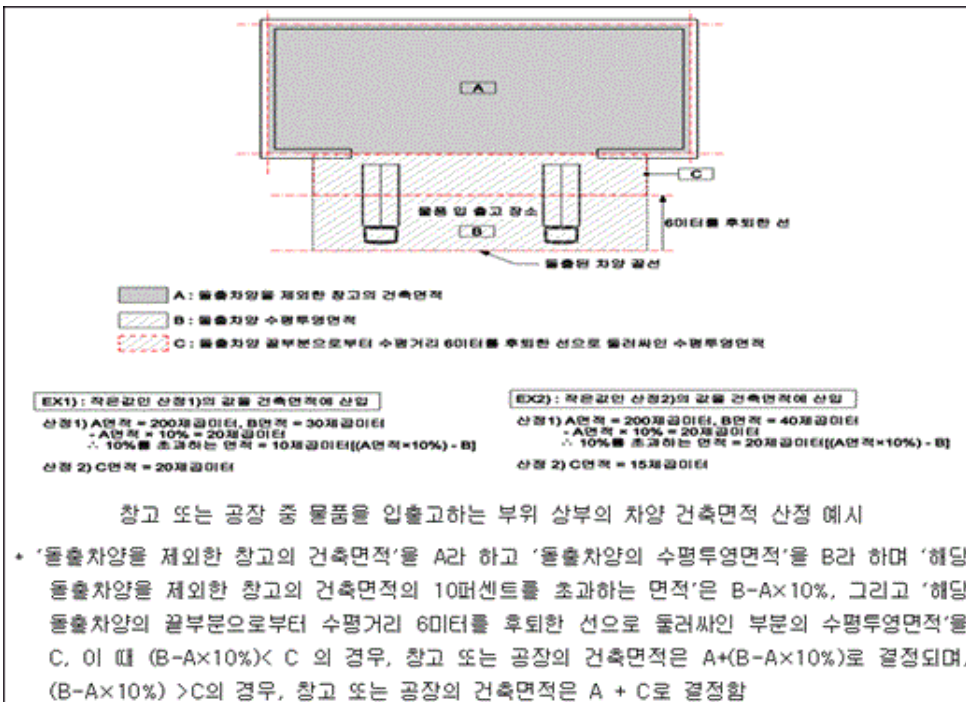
A

C

물품 입출고 장소

B

6미터를 후퇴한 선

돌출된 차양 끝선

A : 돌출차양을 제외한 창고의 건축면적

B : 돌출차양 수평투영면적

C : 돌출차양 끝부분으로부터 수평거리 6미터를 후퇴한 선으로 둘러싸인 수평투영면적

EX1) : 작은값인 산정1)의 값을 건축면적에 산입

산정1) A면적 = 200제곱미터, B면적 = 30제곱미터
- A면적 × 10% = 20제곱미터
∴ 10%를 초과하는 면적 = 10제곱미터[(A면적×10%) - B]

산정 2) C면적 = 20제곱미터

EX2) : 작은값인 산정2)의 값을 건축면적에 산입

산정1) A면적 = 200제곱미터, B면적 = 40제곱미터
- A면적 × 10% = 20제곱미터
∴ 10%를 초과하는 면적 = 20제곱미터[(A면적×10%) - B]

산정 2) C면적 = 15제곱미터

창고 또는 공장 중 물품을 입출고하는 부위 상부의 차양 건축면적 산정 예시

* '돌출차양을 제외한 창고의 건축면적'을 A라 하고 '돌출차양의 수평투영면적'을 B라 하며 '해당 돌출차양을 제외한 창고의 건축면적의 10퍼센트를 초과하는 면적'은 B-A×10%, 그리고 '해당 돌출차양의 끝부분으로부터 수평거리 6미터를 후퇴한 선으로 둘러싸인 부분의 수평투영면적'을 C, 이 때 (B-A×10%)< C 의 경우, 창고 또는 공장의 건축면적은 A+(B-A×10%)로 결정되며, (B-A×10%) >C의 경우, 창고 또는 공장의 건축면적은 A + C로 결정함